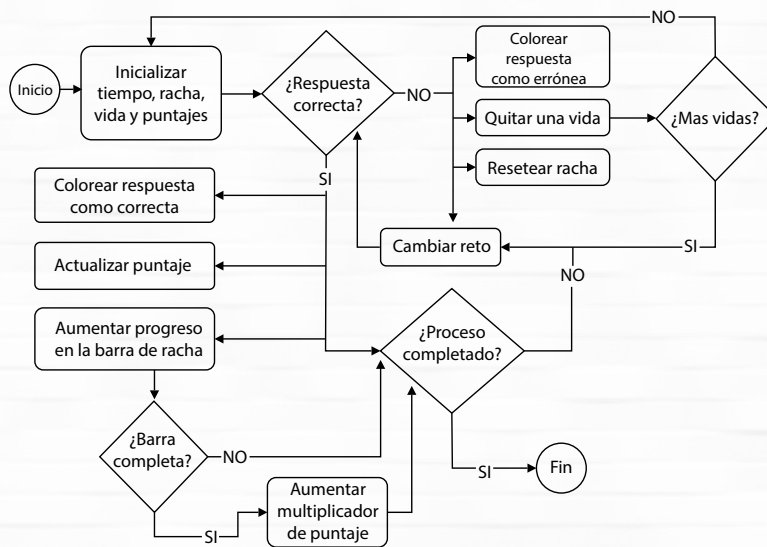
Inicio

Inicializar tiempo, racha, vida y puntajes

¿Respuesta correcta?

NO

Colorear respuesta como errónea

Quitar una vida

Resetear racha

¿Mas vidas?

NO

SI

Cambiar reto

SI

Colorear respuesta como correcta

Actualizar puntaje

Aumentar progreso en la barra de racha

NO

¿Proceso completado?

¿Barra completa?

NO

SI

Aumentar multiplicador de puntaje

SI

Fin